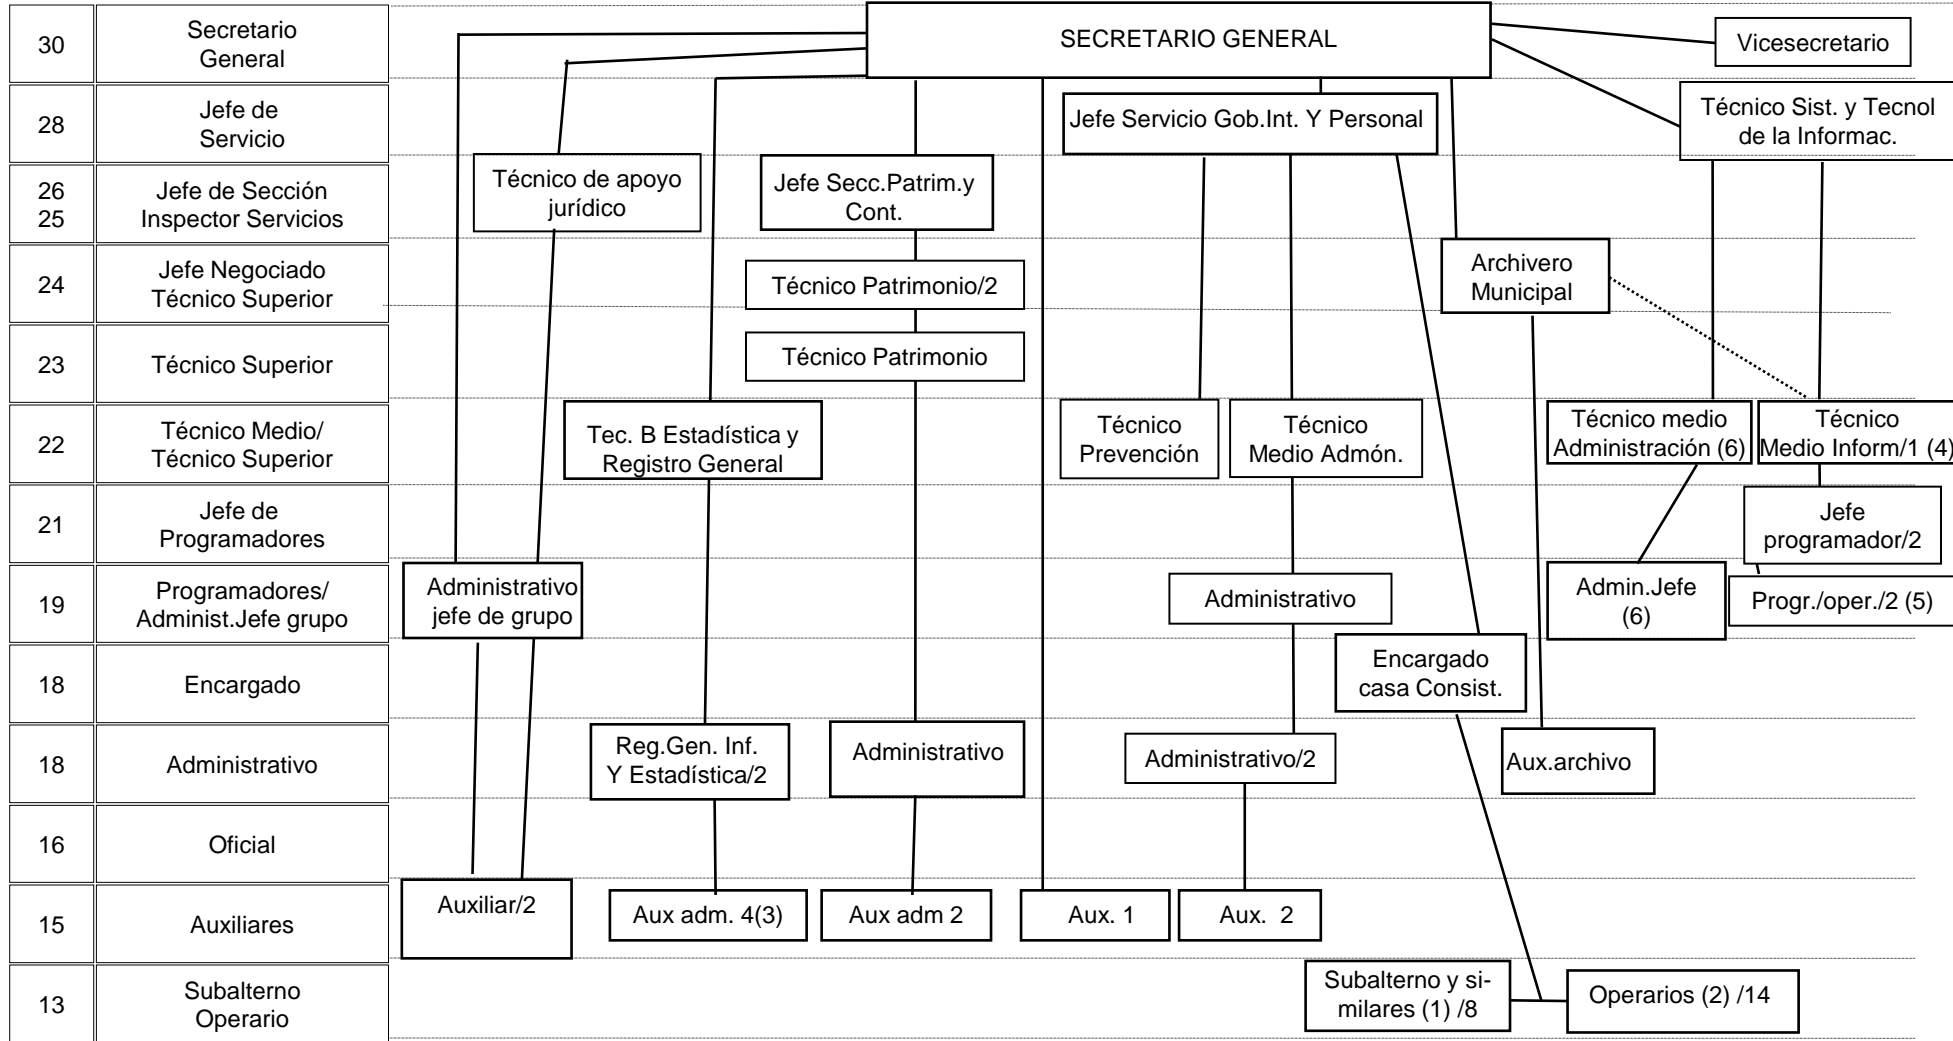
| | |
|---|---|
| 30 | Secretario General |
| 28 | Jefe de Servicio |
| 26 25 | Jefe de Sección Inspector Servicios |
| 24 | Jefe Negociado Técnico Superior |
| 23 | Técnico Superior |
| 22 | Técnico Medio/ Técnico Superior |
| 21 | Jefe de Programadores |
| 19 | Programadores/ Administ.Jefe grupo |
| 18 | Encargado |
| 18 | Administrativo |
| 16 | Oficial |
| 15 | Auxiliares |
| 13 | Subalterno Operario |

SECRETARIO GENERAL

Vicesecretario

Jefe Servicio Gob.Int. Y Personal

Técnico Sist. y Tecnol de la Informac.

Técnico de apoyo jurídico

Jefe Secc.Patrim.y Cont.

Archivero Municipal

Técnico Patrimonio/2

Técnico Patrimonio

Tec. B Estadística y Registro General

Técnico Prevención

Técnico Medio Admón.

Técnico medio Administración (6)

Técnico Medio Inform/1 (4)

Jefe programador/2

Administrativo jefe de grupo

Administrativo

Admin.Jefe (6)

Progr./oper./2 (5)

Encargado casa Consist.

Reg.Gen. Inf. Y Estadística/2

Administrativo

Administrativo/2

Aux.archivo

Auxiliar/2

Aux adm. 4(3)

Aux adm 2

Aux. 1

Aux. 2

Subalterno y similares (1) /8

Operarios (2) /14